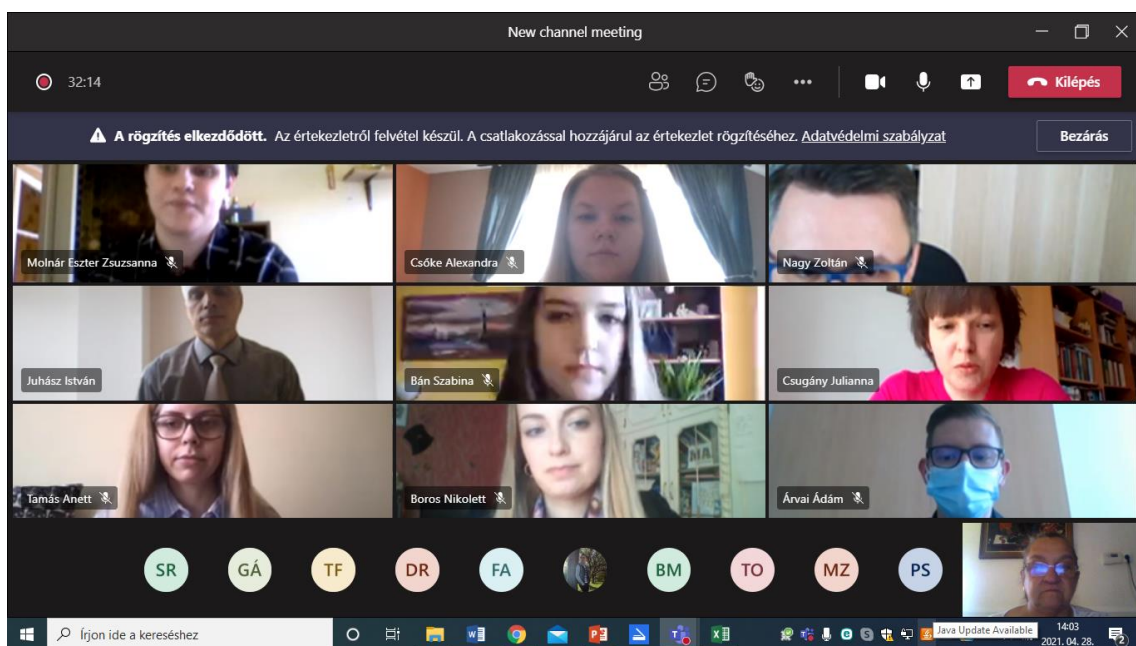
New channel meeting

32:14

Kilépés

A rögzítés elkezdődött. Az értekezletről felvétel készül. A csatlakozással hozzájárul az értekezlet rögzítéséhez. Adatvédelmi szabályzat

Bezárás

Molnár Eszter Zsuzsanna

Csőke Alexandra

Nagy Zoltán

Juhász István

Bán Szabina

Csugány Julianna

Tamás Anett

Boros Nikolett

Árvai Ádám

SR

GÁ

TF

DR

FA

BM

TO

MZ

PS

Írjon ide a kereséshez

Java Update Available

14:03
2021. 04. 28.